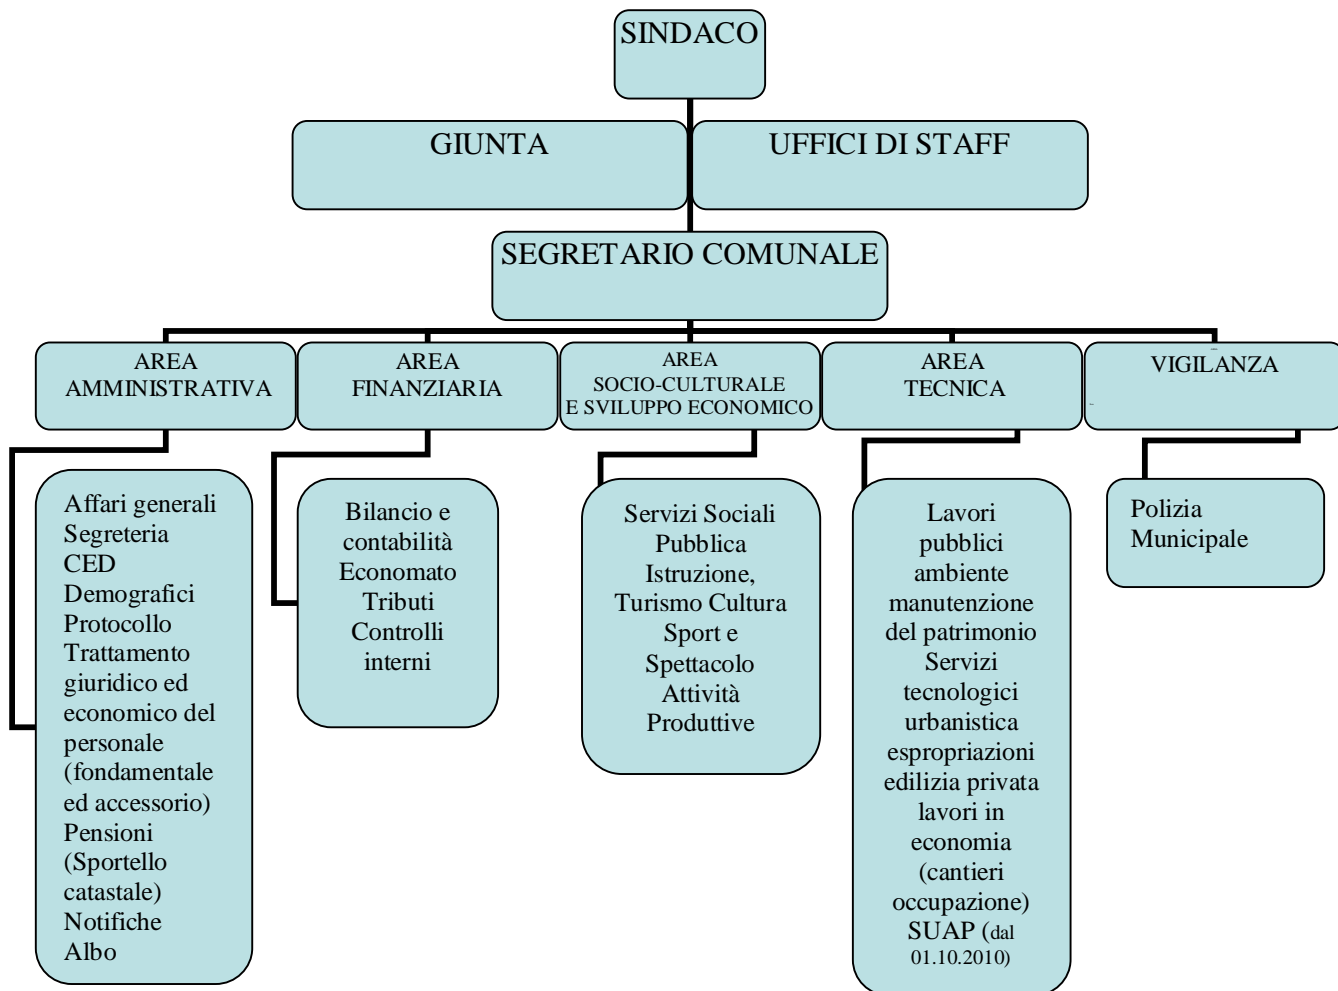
SINDACO

GIUNTA

UFFICI DI STAFF

SEGRETARIO COMUNALE

AREA AMMINISTRATIVA

AREA FINANZIARIA

AREA SOCIO-CULTURALE E SVILUPPO ECONOMICO

AREA TECNICA

VIGILANZA

Affari generali
Segreteria
CED
Demografici
Protocollo
Trattamento giuridico ed economico del personale (fondamentale ed accessorio)
Pensioni
(Sportello catastale)
Notifiche
Albo

Bilancio e contabilità
Economato
Tributi
Controlli interni

Servizi Sociali
Pubblica Istruzione,
Turismo Cultura
Sport e Spettacolo
Attività Produttive

Lavori pubblici
ambiente
manutenzione del patrimonio
Servizi tecnologici
urbanistica
espropriazioni
edilizia privata
lavori in economia (cantieri occupazione)
SUAP (dal 01.10.2010)

Polizia Municipale